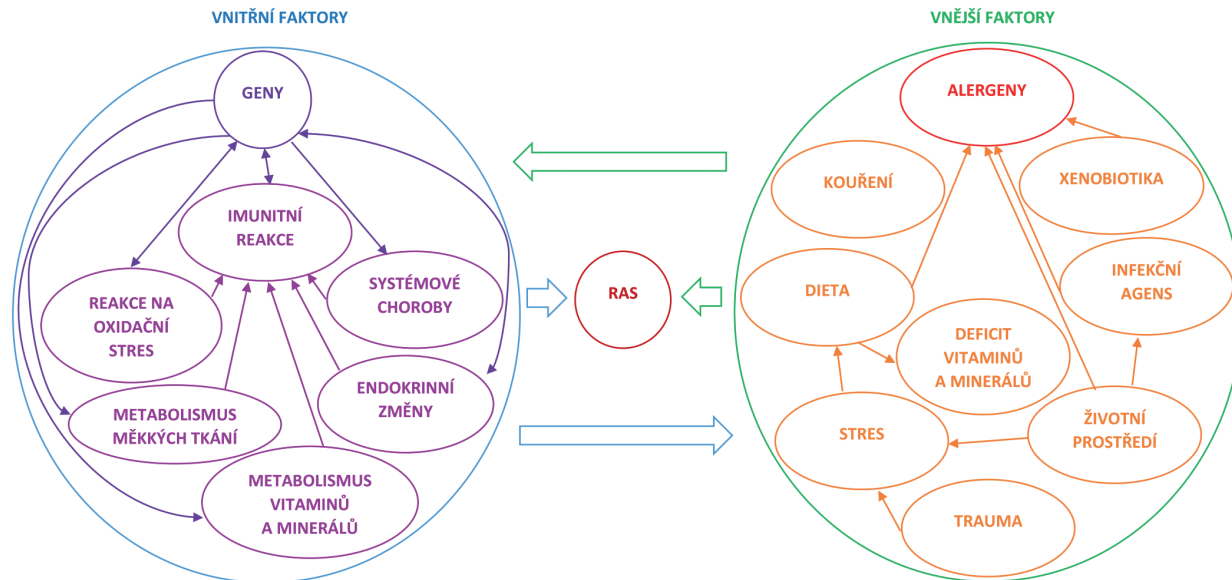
VNITŘNÍ FAKTORY

GENY

IMUNITNÍ REAKCE

REAKCE NA OXIDAČNÍ STRES

SYSTÉMOVÉ CHOROBY

ENDOKRINNÍ ZMĚNY

METABOLISMUS MĚKKÝCH TKÁNÍ

METABOLISMUS VITAMINŮ A MINERÁLŮ

RAS

VNĚJŠÍ FAKTORY

ALERGENY

KOUŘENÍ

XENOBIOTIKA

DIETA

INFEKČNÍ AGENS

DEFICIT VITAMINŮ A MINERÁLŮ

STRES

ŽIVOTNÍ PROSTŘEDÍ

TRAUMA